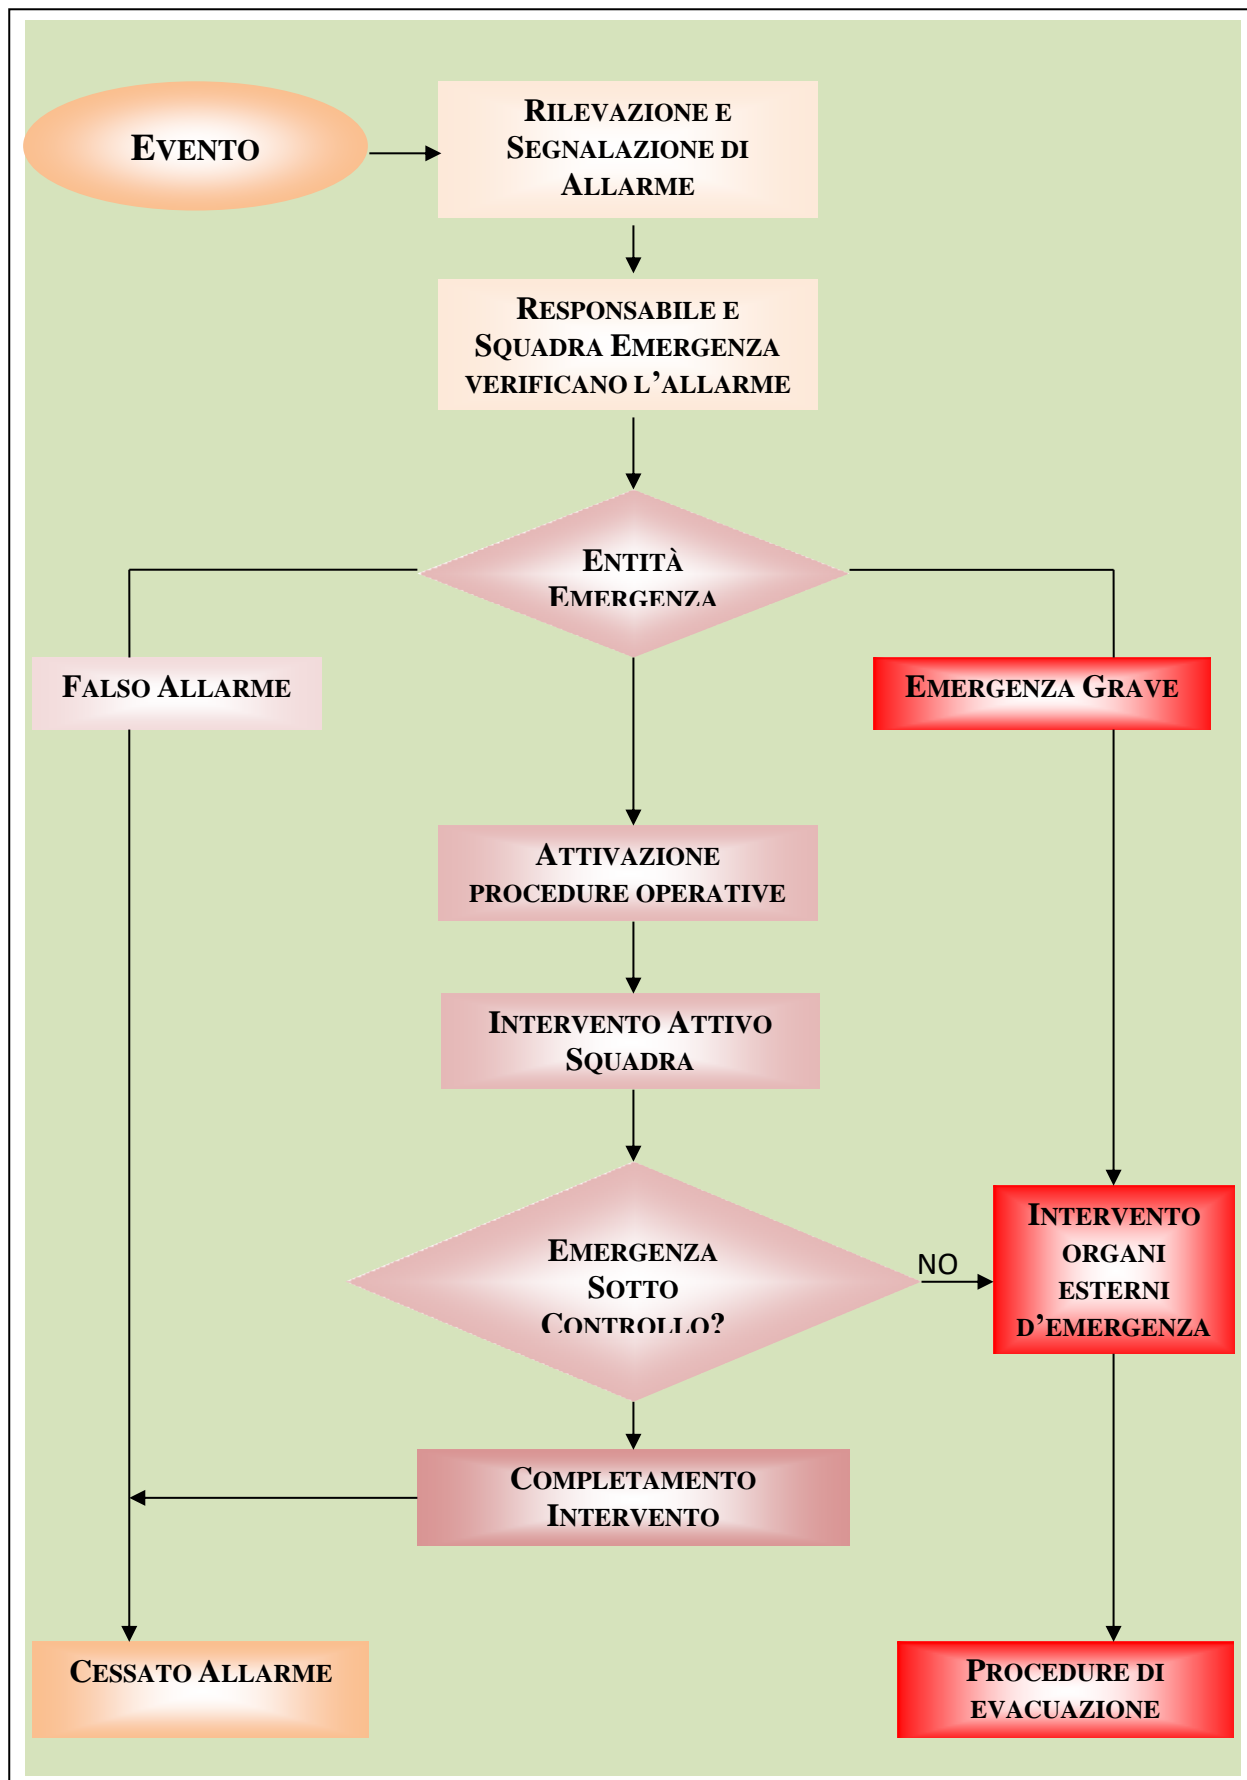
Evento

Rilevazione e Segnalazione di Allarme

Responsabile e Squadra Emergenza verificano l'allarme

Entità Emergenza

Falso Allarme

Emergenza Grave

Attivazione procedure operative

Intervento Attivo Squadra

Emergenza Sotto Controllo?

NO

Intervento organi esterni d'emergenza

Completamento Intervento

Cessato Allarme

Procedure di evacuazione